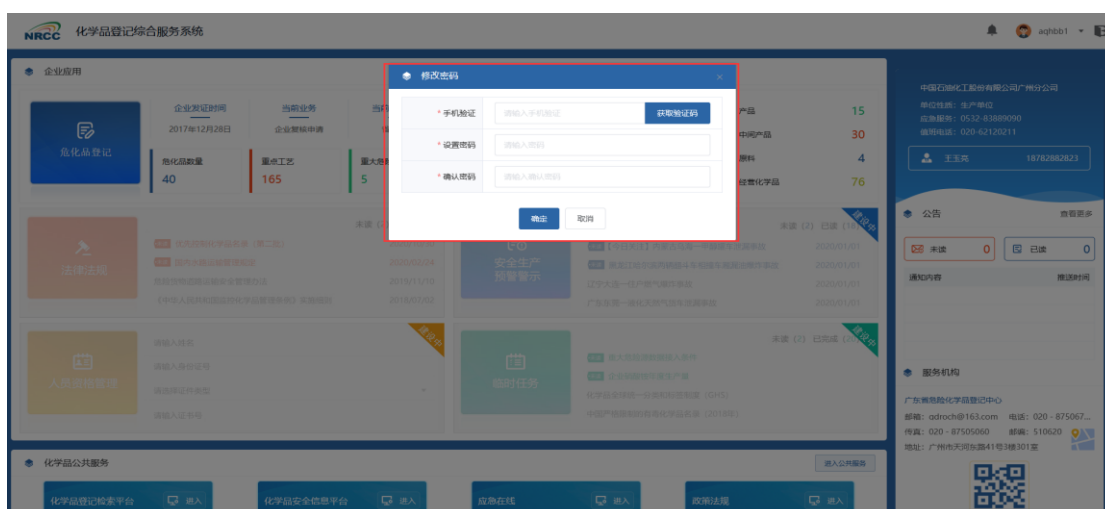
NRCC 化学品登记综合服务系统

aqhbb1

企业应用

危化品登记

企业发证时间
2017年12月28日

当前业务
企业复核申请

危化品数量
40

重点工艺
165

重大危
5

修改密码

* 手机验证 请输入手机验证 获取验证码

* 设置密码 请输入密码

* 确认密码 请输入确认密码

确定 取消

产品 15
中间产品 30
原料 4
经营化学品 76

中国石油化工股份有限公司广州分公司
单位性质：生产单位
应急服务：0532-83889090
缴费电话：020-62120211

王玉克 18782882823

公告 查看更多

未读 0
已读 0

通知内容 推送时间

法律法规

安全生产预警警示

2020/01/01
2020/01/01
2020/01/01
2020/01/01

2019/12/18
2018/02/02

人员资格管理

临时任务

服务机构

广东省危险化学品登记中心
邮箱：adroch@163.com 电话：020 - 875067...
传真：020 - 87505060 邮编：510620
地址：广州市天河东路41号3楼301室

化学品公共服务 进入公共服务

化学品登记检索平台 进入
化学品安全信息平台 进入
应急在线 进入
政策法规 进入